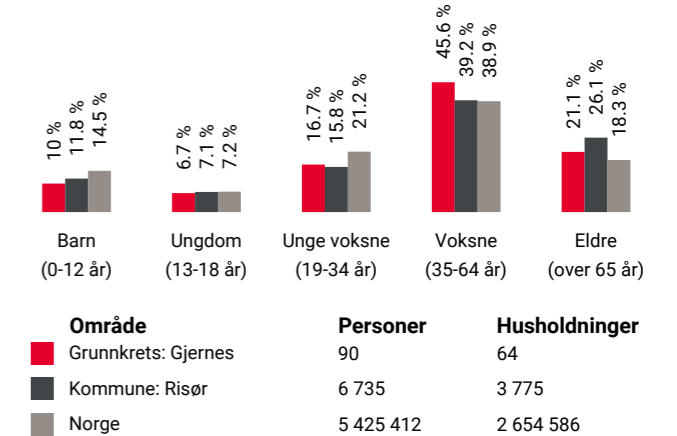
10 %
11.8 %
14.5 %

6.7 %
7.1 %
7.2 %

16.7 %
15.8 %
21.2 %

45.6 %
39.2 %
38.9 %

21.1 %
26.1 %
18.3 %

Barn (0-12 år)

Ungdom (13-18 år)

Unge voksne (19-34 år)

Voksne (35-64 år)

Eldre (over 65 år)

| Område | Personer | Husholdninger |
|---|---|---|
| Grunnkrets: Gjernes | 90 | 64 |
| Kommune: Risør | 6 735 | 3 775 |
| Norge | 5 425 412 | 2 654 586 |